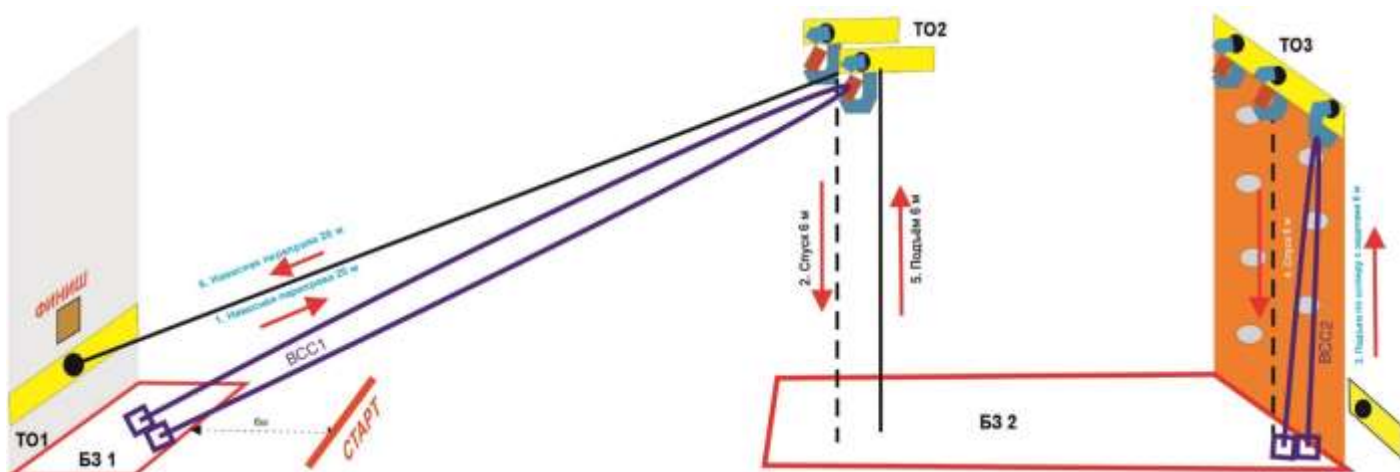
ТО2

ТО3

ФИНИШ

6. Навесная переправа 20 м

1. Навесная переправа 20 м

ВСС1

2. Спуск 6 м

5. Подъём 6 м

4. Спуск 6 м

ВСС2

3. Подъём по скалодрому с верхней страховкой 6 м

ТО1

БЗ 1

6м

СТАРТ

БЗ 2